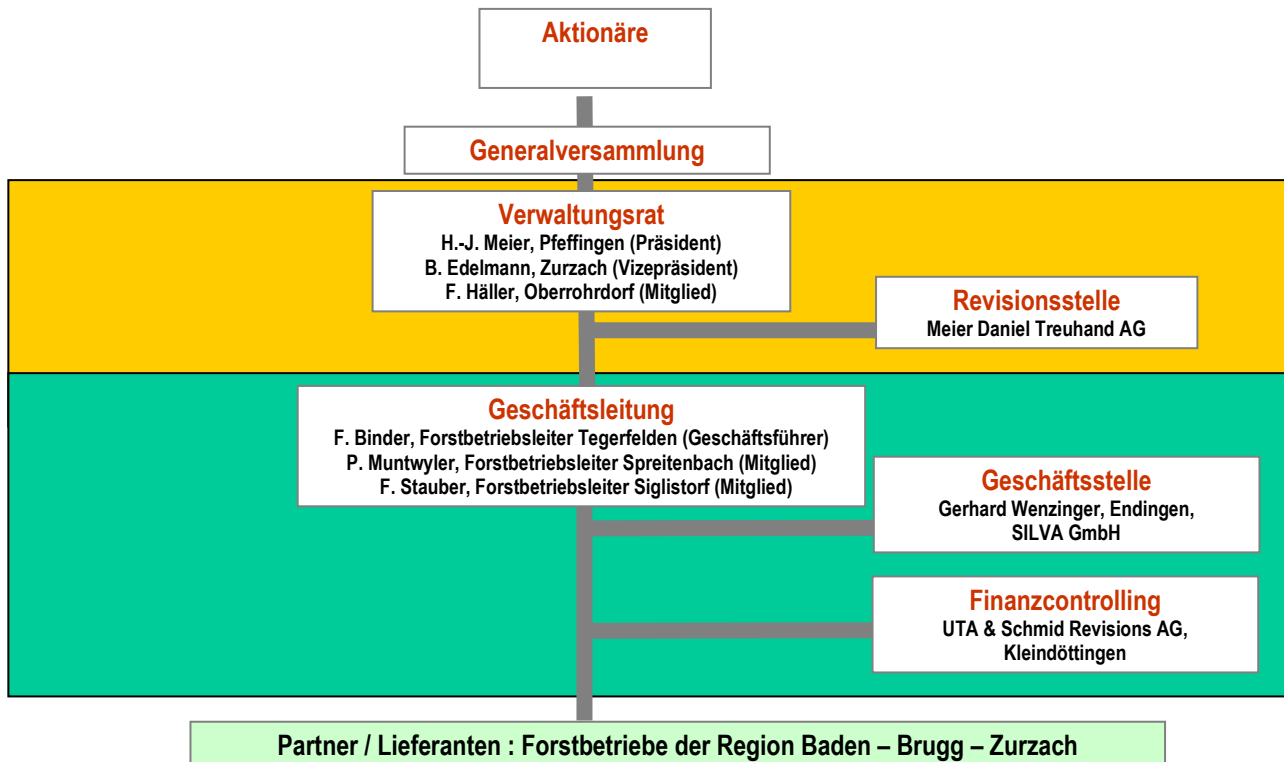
Aktionäre

Generalversammlung

Verwaltungsrat
H.-J. Meier, Pfeffingen (Präsident)
B. Edelmann, Zurzach (Vizepräsident)
F. Häller, Oberrohrdorf (Mitglied)

Revisionsstelle
Meier Daniel Treuhand AG

Geschäftsleitung
F. Binder, Forstbetriebsleiter Tegerfelden (Geschäftsführer)
P. Muntwyler, Forstbetriebsleiter Spreitenbach (Mitglied)
F. Stauber, Forstbetriebsleiter Siglistorf (Mitglied)

Geschäftsstelle
Gerhard Wenzinger, Endingen, SILVA GmbH

Finanzcontrolling
UTA & Schmid Revisions AG, Kleindöttingen

Partner / Lieferanten : Forstbetriebe der Region Baden – Brugg – Zurzach